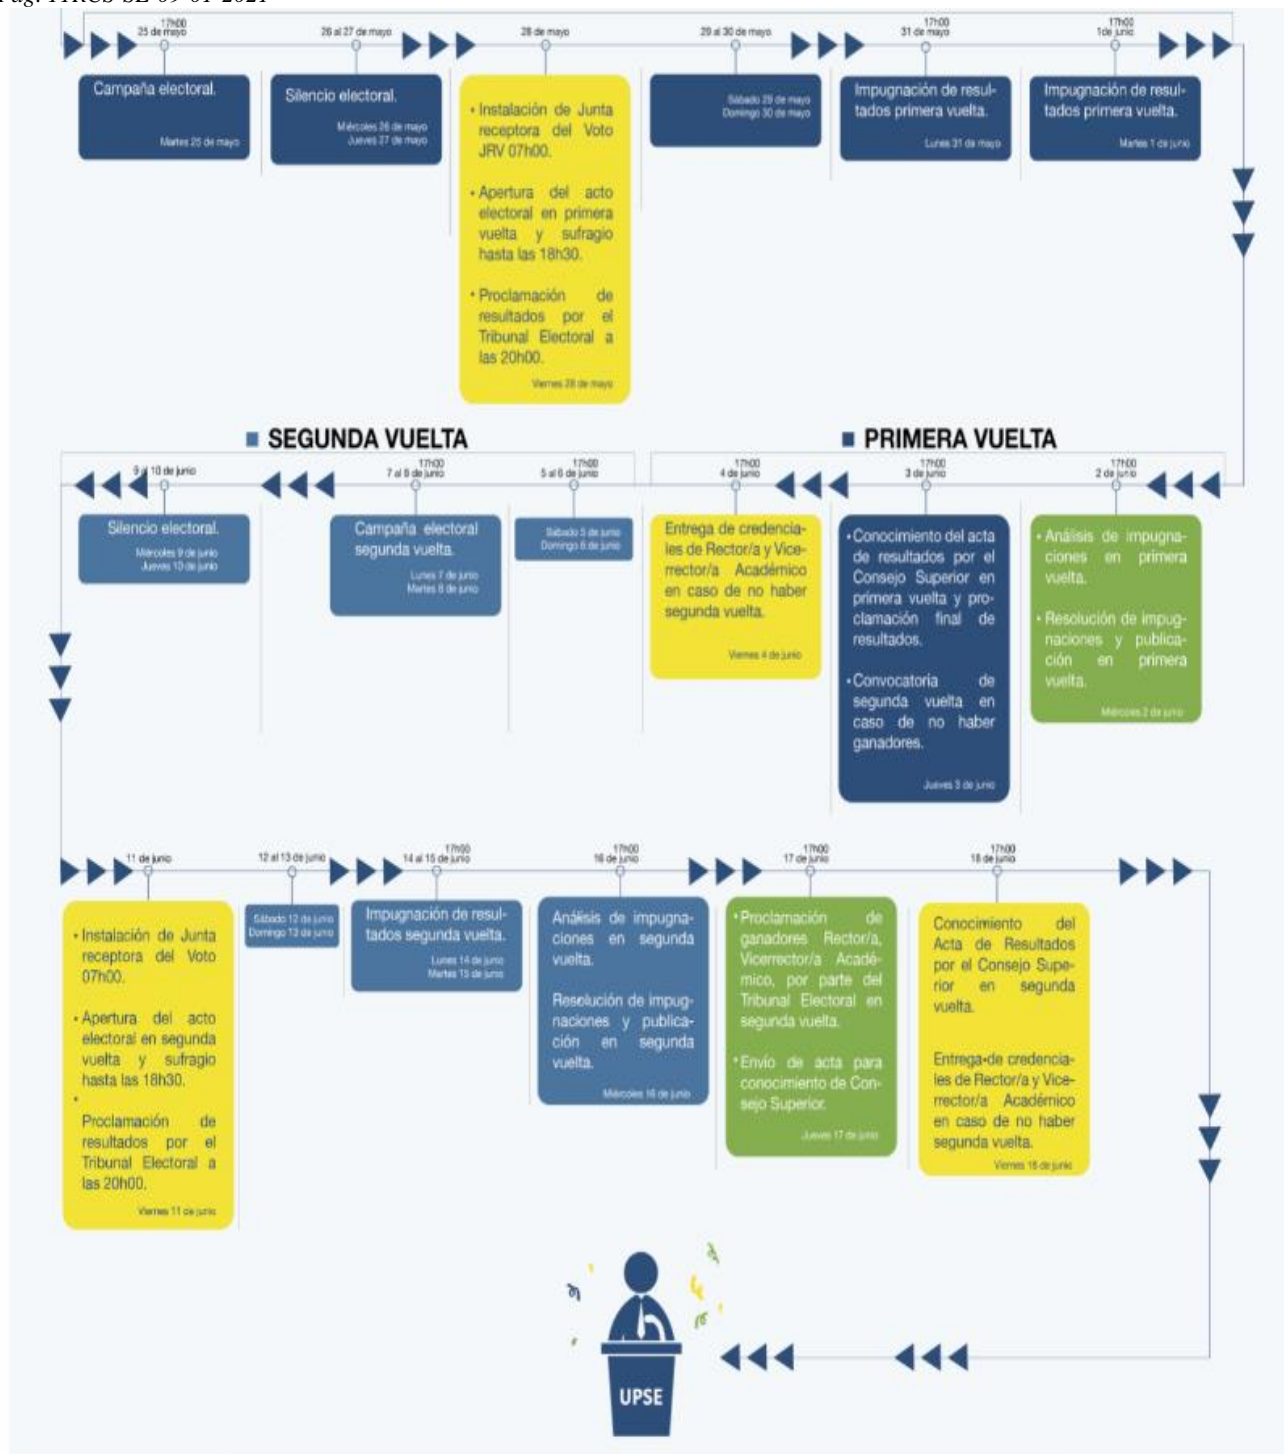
Pág. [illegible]

17h00
25 de mayo

Campaña electoral.

Martes 25 de mayo

26 al 27 de mayo

Silencio electoral.

Miércoles 26 de mayo
Jueves 27 de mayo

28 de mayo

• Instalación de Junta receptora del Voto JRV 07h00.

• Apertura del acto electoral en primera vuelta y sufragio hasta las 18h30.

• Proclamación de resultados por el Tribunal Electoral a las 20h00.

Viernes 28 de mayo

29 al 30 de mayo

Sábado 29 de mayo
Domingo 30 de mayo

17h00
31 de mayo

Impugnación de resultados primera vuelta.

Lunes 31 de mayo

17h00
1 de junio

Impugnación de resultados primera vuelta.

Martes 1 de junio

SEGUNDA VUELTA

PRIMERA VUELTA

9 al 10 de junio

Silencio electoral.

Miércoles 9 de junio
Jueves 10 de junio

17h00
7 al 8 de junio

Campaña electoral segunda vuelta.

Lunes 7 de junio
Martes 8 de junio

17h00
5 al 6 de junio

Sábado 5 de junio
Domingo 6 de junio

17h00
4 de junio

Entrega de credenciales de Rector/a y Vicerrector/a Académico en caso de no haber segunda vuelta.

Viernes 4 de junio

17h00
3 de junio

• Conocimiento del acta de resultados por el Consejo Superior en primera vuelta y proclamación final de resultados.

• Convocatoria de segunda vuelta en caso de no haber ganadores.

Jueves 3 de junio

17h00
2 de junio

• Análisis de impugnaciones en primera vuelta.

• Resolución de impugnaciones y publicación en primera vuelta.

Miércoles 2 de junio

11 de junio

• Instalación de Junta receptora del Voto 07h00.

• Apertura del acto electoral en segunda vuelta y sufragio hasta las 18h30.

• Proclamación de resultados por el Tribunal Electoral a las 20h00.

Viernes 11 de junio

12 al 13 de junio

Sábado 12 de junio
Domingo 13 de junio

17h00
14 al 15 de junio

Impugnación de resultados segunda vuelta.

Lunes 14 de junio
Martes 15 de junio

17h00
16 de junio

Análisis de impugnaciones en segunda vuelta.

Resolución de impugnaciones y publicación en segunda vuelta.

Miércoles 16 de junio

17h00
17 de junio

• Proclamación de ganadores Rector/a, Vicerrector/a Académico, por parte del Tribunal Electoral en segunda vuelta.

• Envío de acta para conocimiento de Consejo Superior.

Jueves 17 de junio

17h00
18 de junio

Conocimiento del Acta de Resultados por el Consejo Superior en segunda vuelta.

Entrega de credenciales de Rector/a y Vicerrector/a Académico en caso de no haber segunda vuelta.

Viernes 18 de junio

UPSE